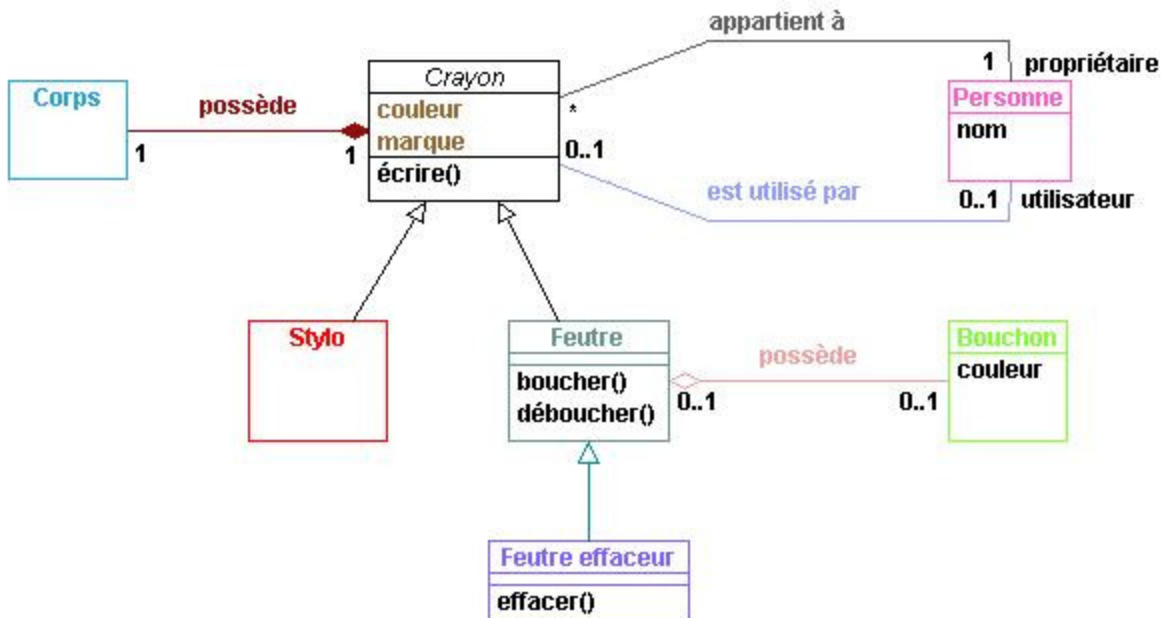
appartient à

Corps
1
possède
1

Crayon
couleur
marque
écrire()

*
0..1

1 propriétaire
Personne
nom

est utilisé par
0..1 utilisateur

Stylo

Feutre
boucher()
déboucher()

possède
0..1
0..1

Bouchon
couleur

Feutre effaceur
effacer()